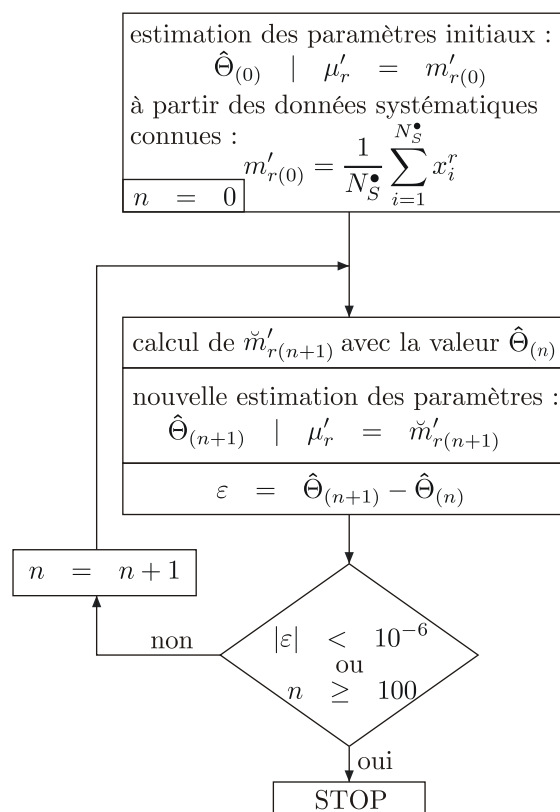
estimation des paramètres initiaux :
$\hat{\Theta}_{(0)} \quad | \quad \mu'_r \quad = \quad m'_{r(0)}$
à partir des données systématiques connues :
$m'_{r(0)} = \frac{1}{N_S^\bullet} \sum_{i=1}^{N_S^\bullet} x_i^r$

$n \quad = \quad 0$

calcul de $\breve{m}'_{r(n+1)}$ avec la valeur $\hat{\Theta}_{(n)}$

nouvelle estimation des paramètres :
$\hat{\Theta}_{(n+1)} \quad | \quad \mu'_r \quad = \quad \breve{m}'_{r(n+1)}$

$\varepsilon \quad = \quad \hat{\Theta}_{(n+1)} - \hat{\Theta}_{(n)}$

$n \quad = \quad n+1$

non

$|\varepsilon| \quad < \quad 10^{-6}$
ou
$n \quad \geq \quad 100$

oui

STOP